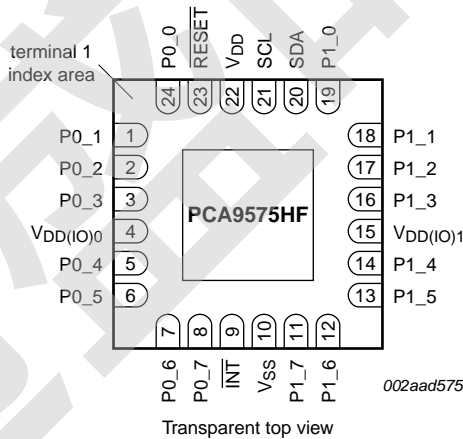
terminal 1 index area

P0_0 $\overline{RESET}$ $V_{DD}$ SCL SDA P1_0

24 23 22 21 20 19

P0_1 1
P0_2 2
P0_3 3
$V_{DD(IO)0}$ 4
P0_4 5
P0_5 6

18 P1_1
17 P1_2
16 P1_3
15 $V_{DD(IO)1}$
14 P1_4
13 P1_5

PCA9575HF

7 8 9 10 11 12

P0_6 P0_7 $\overline{INT}$ $V_{SS}$ P1_7 P1_6

002aad575

Transparent top view